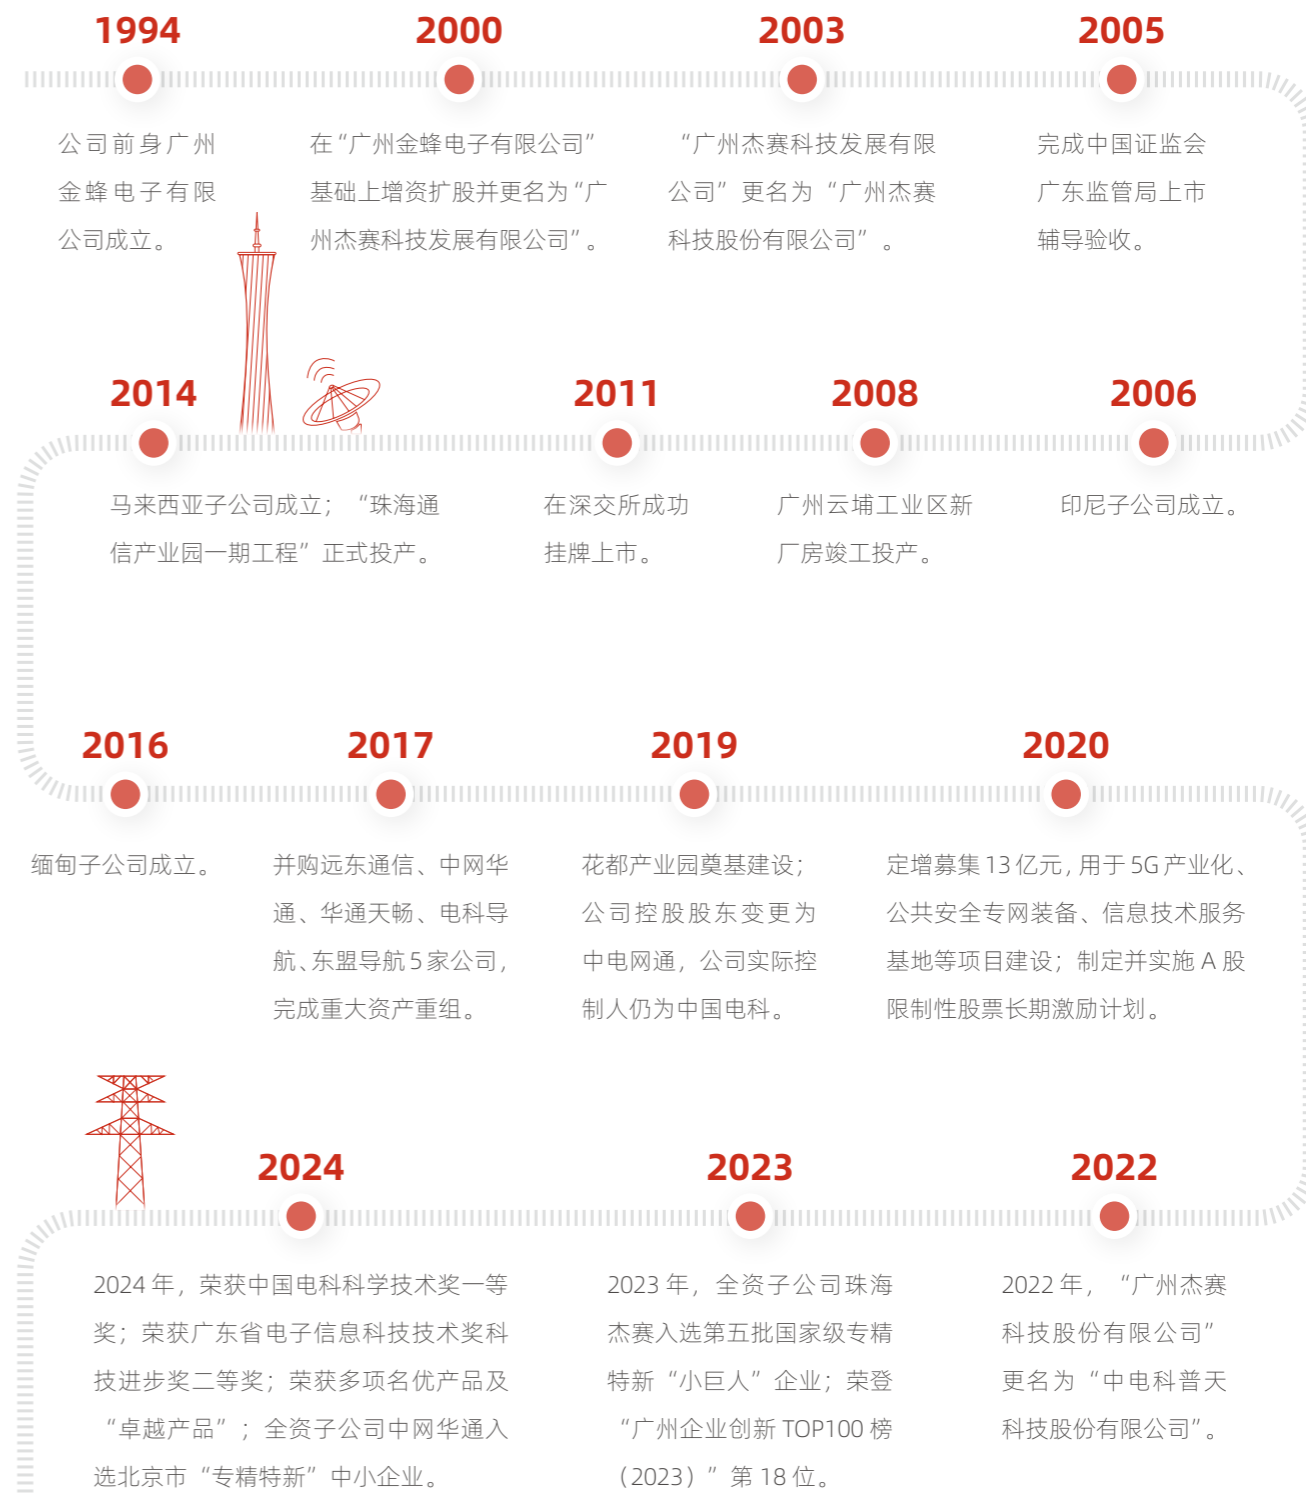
1994

公司前身广州金蜂电子有限公司成立。

2000

在“广州金蜂电子有限公司”基础上增资扩股并更名为“广州杰赛科技发展有限公司”。

2003

“广州杰赛科技发展有限公司”更名为“广州杰赛科技股份有限公司”。

2005

完成中国证监会广东监管局上市辅导验收。

2014

马来西亚子公司成立；“珠海通信产业园一期工程”正式投产。

2011

在深交所成功挂牌上市。

2008

广州云埔工业区新厂房竣工投产。

2006

印尼子公司成立。

2016

缅甸子公司成立。

2017

并购远东通信、中网华通、华通天畅、电科导航、东盟导航5家公司，完成重大资产重组。

2019

花都产业园奠基建设；公司控股股东变更为中电网通，公司实际控制人仍为中国电科。

2020

定增募集13亿元，用于5G产业化、公共安全专网装备、信息技术服务基地等项目建设；制定并实施A股限制性股票长期激励计划。

2024

2024年，荣获中国电科科学技术奖一等奖；荣获广东省电子信息科技技术奖科技进步奖二等奖；荣获多项名优产品及“卓越产品”；全资子公司中网华通入选北京市“专精特新”中小企业。

2023

2023年，全资子公司珠海杰赛入选第五批国家级专精特新“小巨人”企业；荣登“广州企业创新TOP100榜（2023）”第18位。

2022

2022年，“广州杰赛科技股份有限公司”更名为“中电科普天科技股份有限公司”。